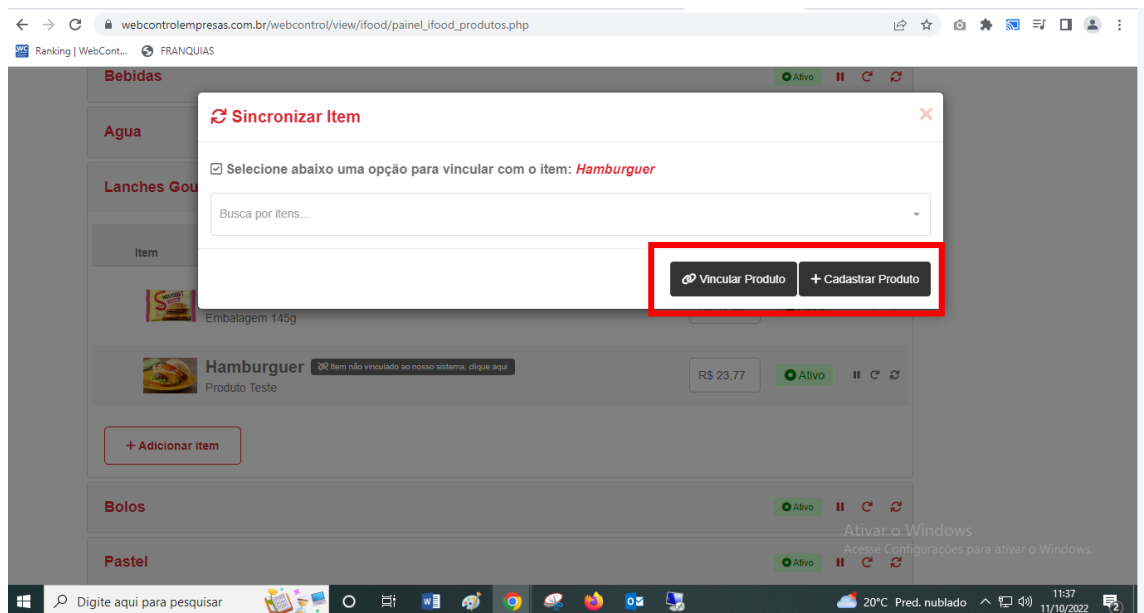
webcontrolempresas.com.br/webcontrol/view/ifood/painel_ifood_produtos.php

Ranking | WebCont... FRANQUIAS

Bebidas
Ativo

Agua

Lanches Gou

Item

Sincronizar Item

Selecione abaixo uma opção para vincular com o item: Hamburguer

Busca por itens...

Vincular Produto
+ Cadastrar Produto

Embalagem 145g

Hamburguer Item não vinculado ao nosso sistema, clique aqui
Produto Teste
R$ 23,77
Ativo

+ Adicionar item

Bolos
Ativo

Pastel
Ativo

Ativar o Windows
Acesse Configurações para ativar o Windows.

Digite aqui para pesquisar
20°C Pred. nublado
11:37
11/10/2022